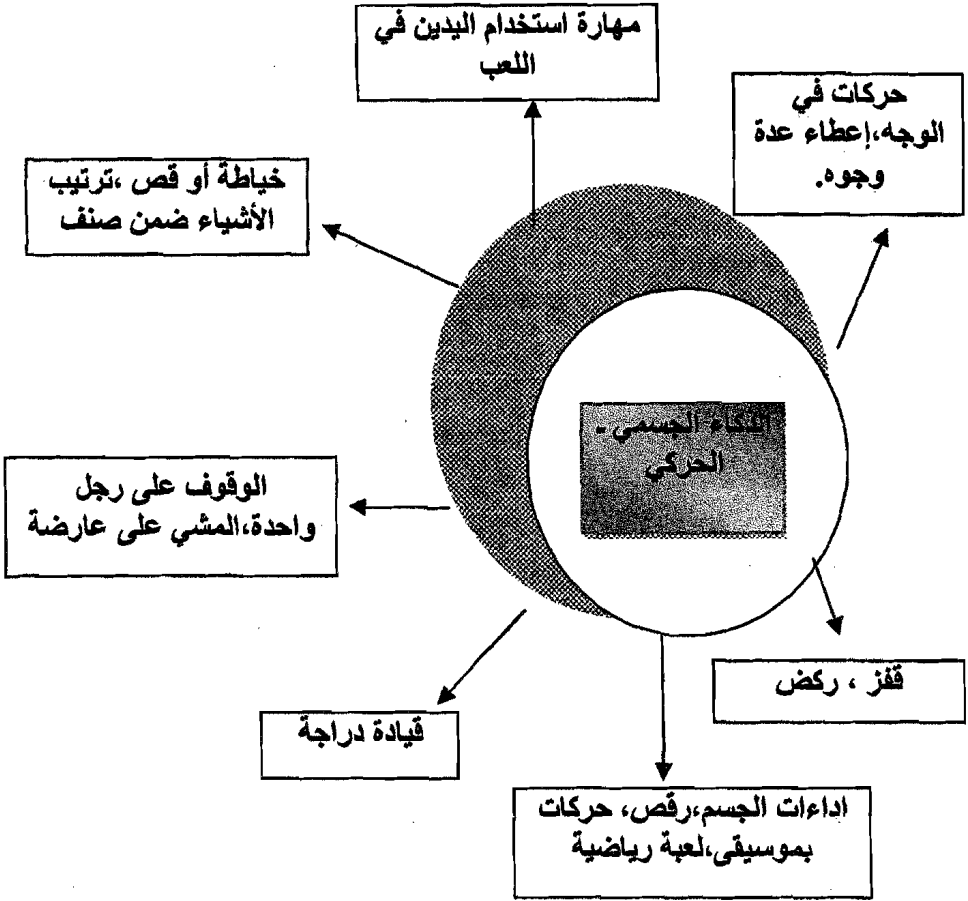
مهارة استخدام اليدين في اللعب

حركات في الوجه،إعطاء عدة وجوه.

خياطة أو قص ،ترتيب الأشياء ضمن صنف

الذكاء الجسمي- الحركي

الوقوف على رجل واحدة،المشي على عارضة

قفز ، ركض

قيادة دراجة

اداءات الجسم،رقص، حركات بموسيقى،لعبة رياضية